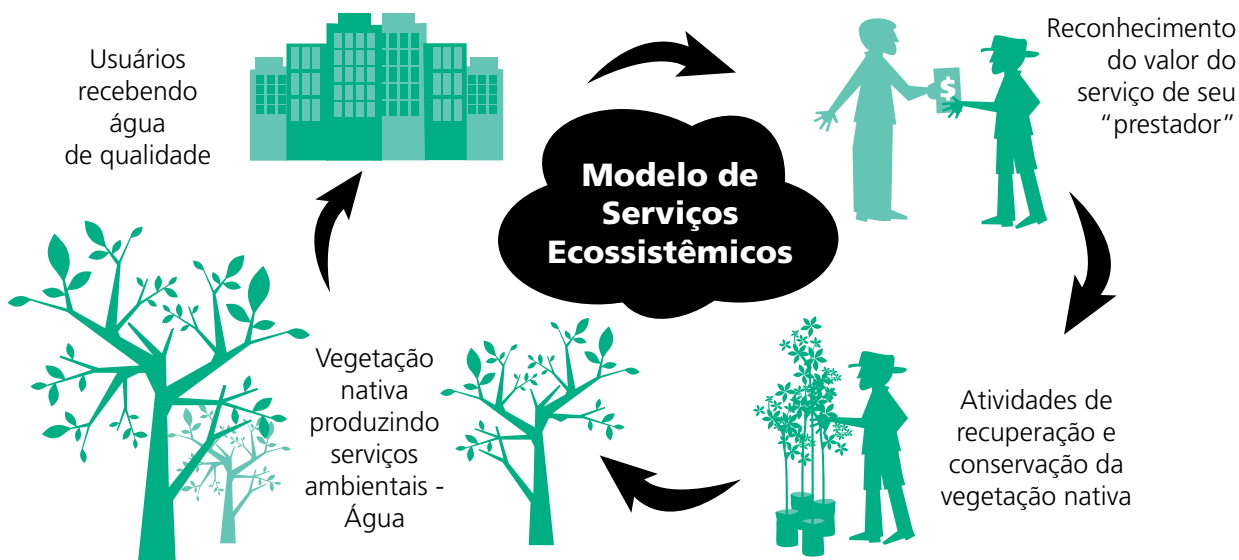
Usuários recebendo água de qualidade

Modelo de Serviços Ecossistêmicos

Reconhecimento do valor do serviço de seu "prestador"

$

Vegetação nativa produzindo serviços ambientais - Água

Atividades de recuperação e conservação da vegetação nativa